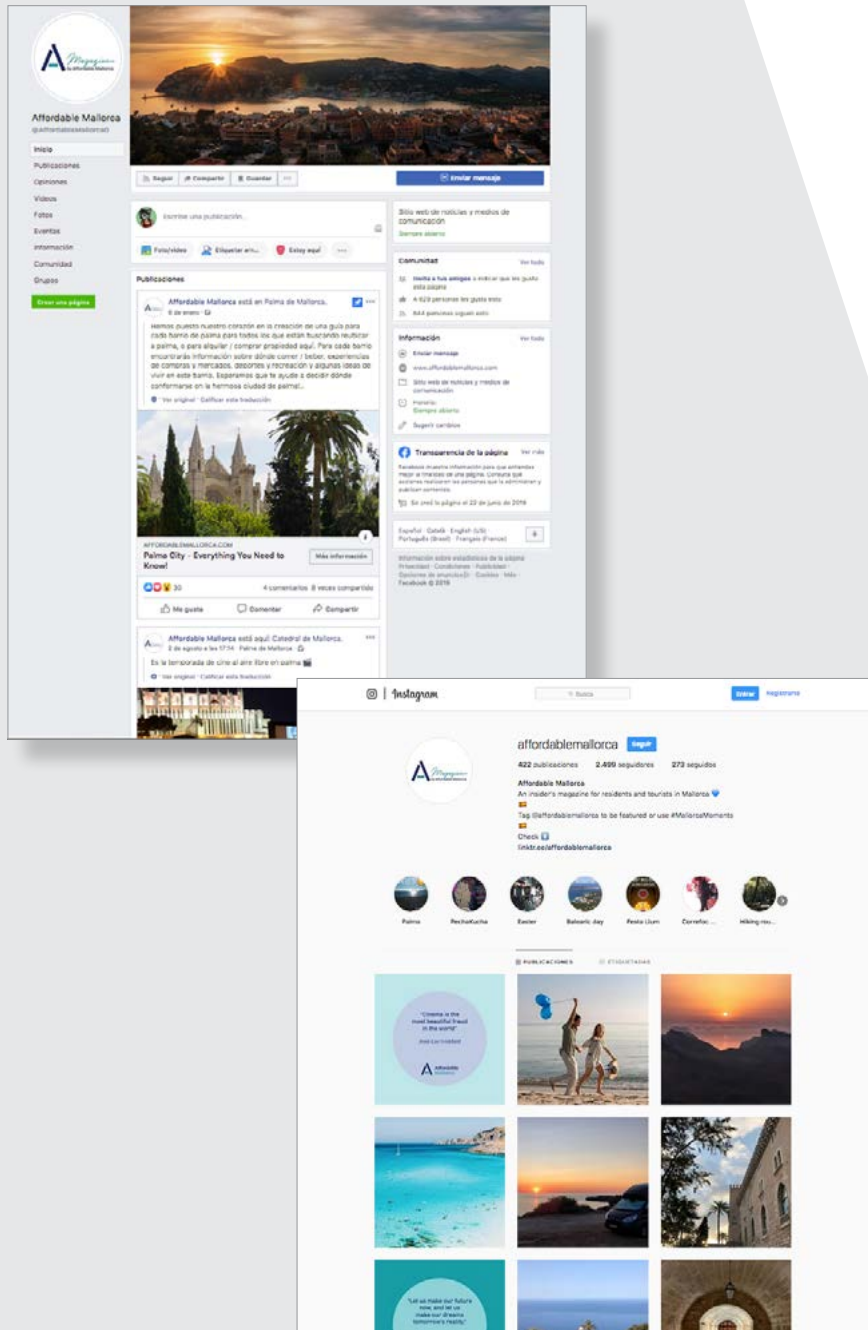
Affordable Mallorca
@affordablemallorca

Inicio
Publicaciones
Opiniones
Videos
Fotos
Eventos
Información
Comunidad
Grupos
Crear una página

Seguir
Compartir
Guardar
Enviar mensaje

Escribe una publicación...
Foto/video
Etiquetar ami...
Estoy aquí

Publicaciones

Affordable Mallorca está en Palma de Mallorca.
8 de enero

Hemos puesto nuestro corazón en la creación de una guía para cada barrio de palma para todos los que están buscando reubicar a palma, o para alquilar / comprar propiedad aquí. Para cada barrio encontrarás información sobre dónde comer / beber, experiencias de compras y mercados, deportes y recreación y algunas ideas de vivir en este barrio. Esperamos que te ayude a decidir dónde conformarse en la hermosa ciudad de palma!...
Ver original · Calificar esta traducción

AFFORDABLEMALLORCA.COM
Palma City - Everything You Need to Know!
Más información

30
4 comentarios 8 veces compartido
Me gusta
Comentar
Compartir

Affordable Mallorca está aquí: Catedral de Mallorca.
2 de agosto a las 17:14 · Palma de Mallorca
Es la temporada de cine al aire libre en palma
Ver original · Calificar esta traducción

Sitio web de noticias y medios de comunicación
Siempre abierto

Comunidad
Ver todo
Invita a tus amigos a indicar que les gusta esta página
4.629 personas les gusta esto
644 personas siguen esto

Información
Ver todo
Enviar mensaje
www.affordablemallorca.com
Sitio web de noticias y medios de comunicación
Horario
Siempre abierto
Sugerir cambios

Transparencia de la página
Ver más
Facebook muestra información para que entiendas mejor la finalidad de una página. Consulta qué acciones realizaron las personas que la administran y publican contenido.
Se creó la página el 22 de junio de 2016

Español · Català · English (US) · Português (Brasil) · Français (France)

Información sobre estadísticas de la página
Privacidad · Condiciones · Publicidad · Opciones de anuncios · Cookies · Más
Facebook © 2019

Instagram
Buscar
Entrar
Registrarte

affordablemallorca
Seguir
422 publicaciones 2.499 seguidores 273 seguidos
Affordable Mallorca
An insider's magazine for residents and tourists in Mallorca
Tag @affordablemallorca to be featured or use #MallorcaMoments
Check
linktr.ee/affordablemallorca

Palma
PechaKucha
Easter
Balearic day
Festa Llum
Correfoc ...
Hiking rou...

PUBLICACIONES
ETIQUETADAS

"Cinema is the most beautiful fraud in the world"
Jean-Luc Godard

"Let us make our future now, and let us make our dreams tomorrow's reality."